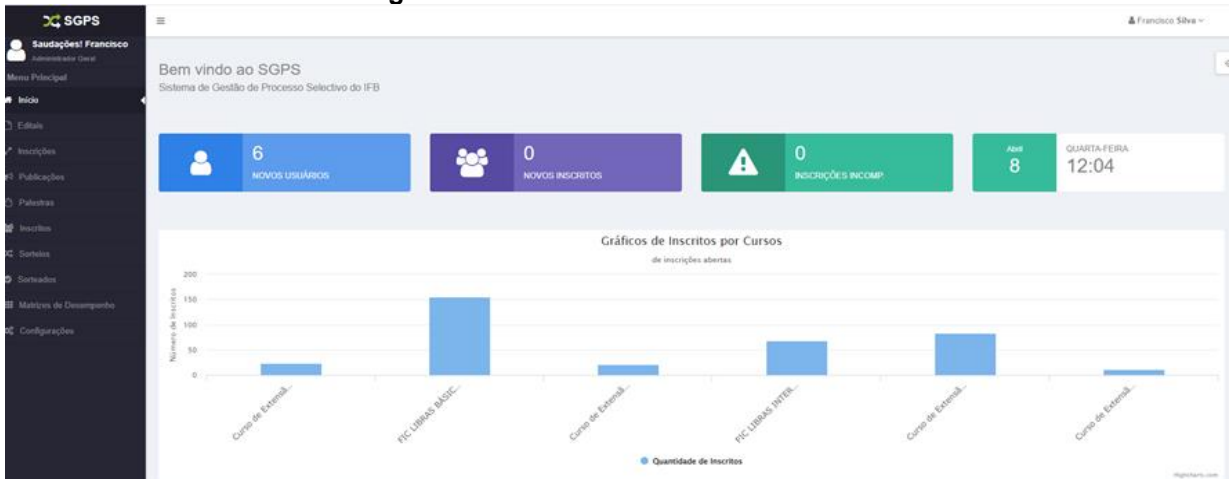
SGPS

Saudações! Francisco
Administrador Geral

Menu Principal
Início
Editais
Inscrições
Publicações
Palestras
Inscritos
Sorteios
Sorteados
Matrizes de Desempenho
Configurações

≡

Francisco Silva

Bem vindo ao SGPS
Sistema de Gestão de Processo Selectivo do IFB

6
NOVOS USUÁRIOS

0
NOVOS INSCRITOS

0
INSCRIÇÕES INCOMP

Abril
8

QUARTA-FEIRA
12:04

Gráficos de Inscritos por Cursos
de inscrições abertas

Número de Inscritos

200
150
100
50
0

Curso de Extensã...
FIC LIBRAS BÁSIC...
Curso de Extensã...
FIC LIBRAS INTER...
Curso de Extensã...
Curso de Extensã...

Quantidade de Inscritos

Highcharts.com